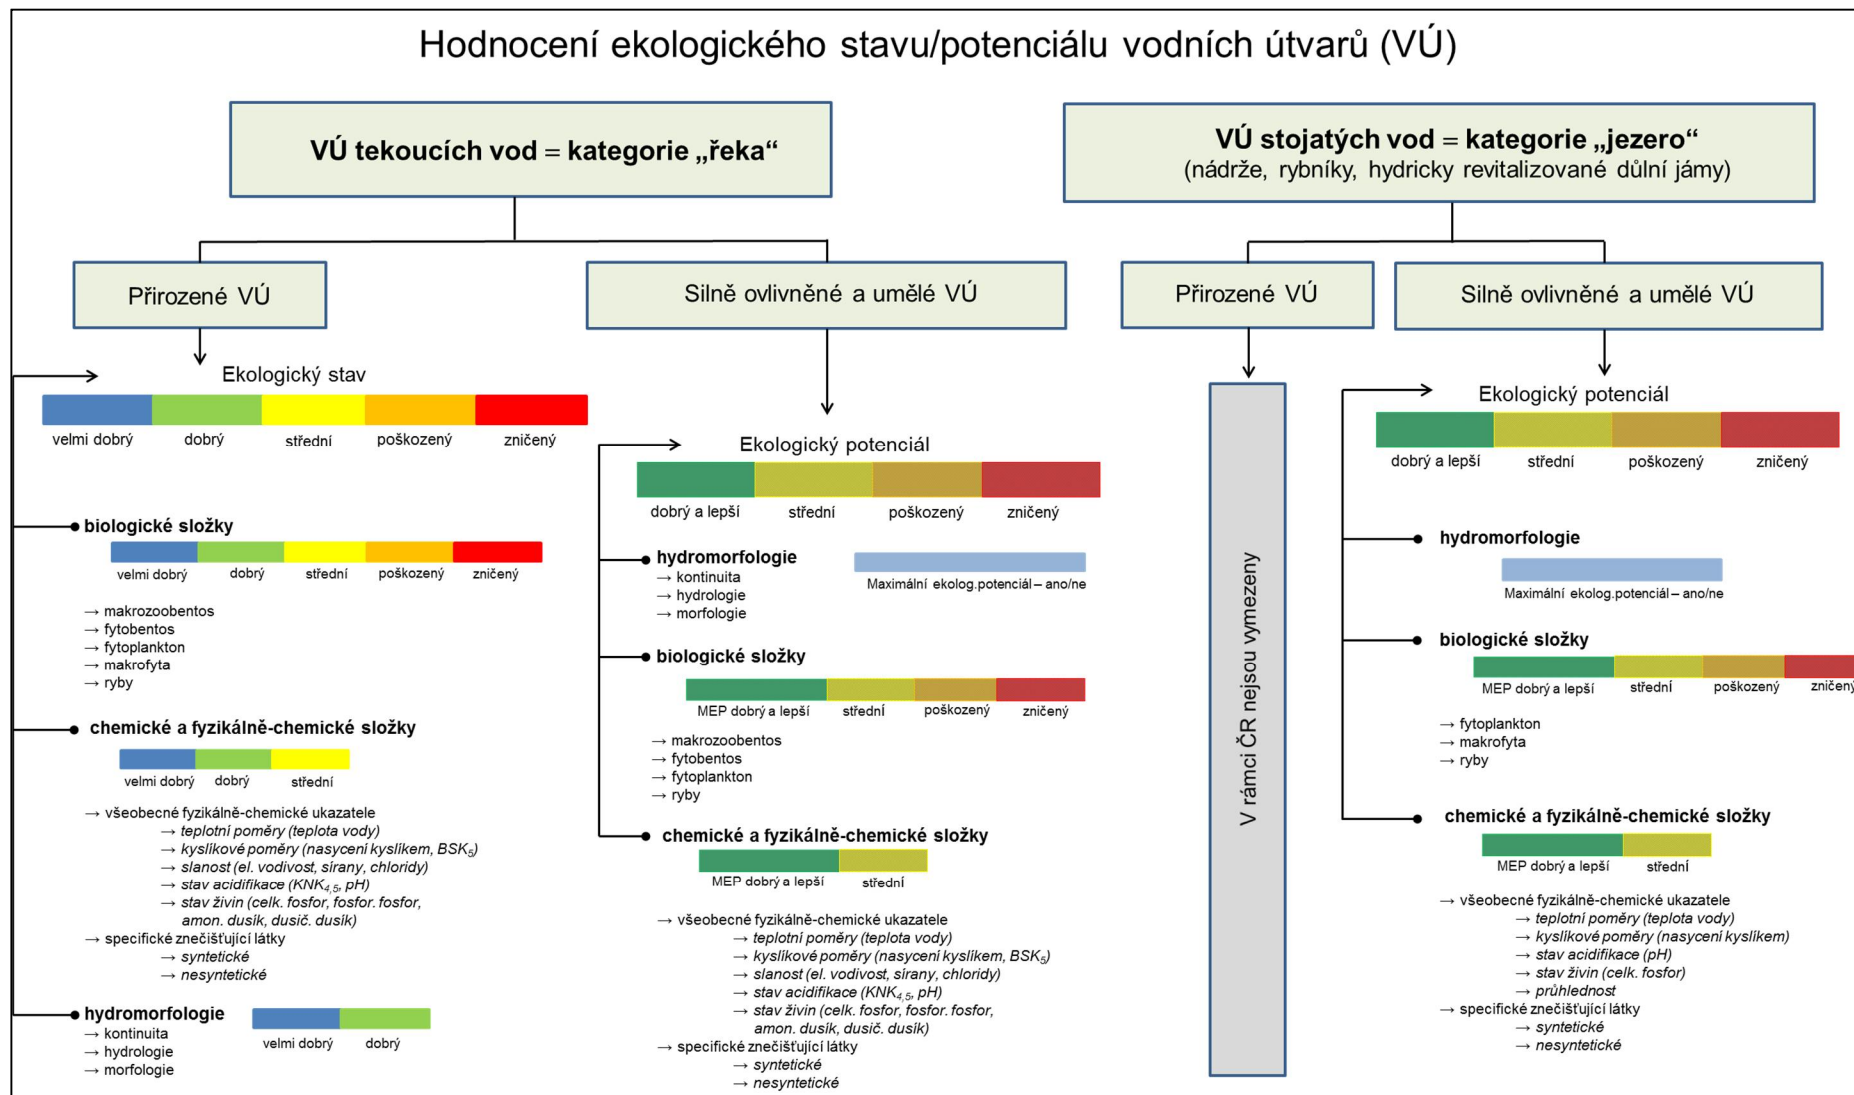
Hodnocení ekologického stavu/potenciálu vodních útvarů (VÚ)

VÚ tekoucích vod = kategorie „řeka“

VÚ stojatých vod = kategorie „jezero“
(nádrže, rybníky, hydricky revitalizované důlní jámy)

Přirozené VÚ

Silně ovlivněné a umělé VÚ

Přirozené VÚ

Silně ovlivněné a umělé VÚ

Ekologický stav
velmi dobrý dobrý střední poškozený zničený

biologické složky
velmi dobrý dobrý střední poškozený zničený
→ makrozoobentos
→ fytobentos
→ fytoplankton
→ makrofyta
→ ryby

chemické a fyzikálně-chemické složky
velmi dobrý dobrý střední
→ všeobecné fyzikálně-chemické ukazatele
→ teplotní poměry (teplota vody)
→ kyslíkové poměry (nasycení kyslíkem, $BSK_5$)
→ slanost (el. vodivost, sírany, chloridy)
→ stav acidifikace ($KNK_{4,5}$, pH)
→ stav živin (celk. fosfor, fosfor. fosfor, amon. dusík, dusič. dusík)
→ specifické znečišťující látky
→ syntetické
→ nesyntetické

hydromorfologie
velmi dobrý dobrý
→ kontinuita
→ hydrologie
→ morfologie

Ekologický potenciál
dobrý a lepší střední poškozený zničený

hydromorfologie
→ kontinuita
→ hydrologie
→ morfologie
Maximální ekolog.potenciál – ano/ne

biologické složky
MEP dobrý a lepší střední poškozený zničený
→ makrozoobentos
→ fytobentos
→ fytoplankton
→ ryby

chemické a fyzikálně-chemické složky
MEP dobrý a lepší střední
→ všeobecné fyzikálně-chemické ukazatele
→ teplotní poměry (teplota vody)
→ kyslíkové poměry (nasycení kyslíkem, $BSK_5$)
→ slanost (el. vodivost, sírany, chloridy)
→ stav acidifikace ($KNK_{4,5}$, pH)
→ stav živin (celk. fosfor, fosfor. fosfor, amon. dusík, dusič. dusík)
→ specifické znečišťující látky
→ syntetické
→ nesyntetické

V rámci ČR nejsou vymezeny

Ekologický potenciál
dobrý a lepší střední poškozený zničený

hydromorfologie
Maximální ekolog.potenciál – ano/ne

biologické složky
MEP dobrý a lepší střední poškozený zničený
→ fytoplankton
→ makrofyta
→ ryby

chemické a fyzikálně-chemické složky
MEP dobrý a lepší střední
→ všeobecné fyzikálně-chemické ukazatele
→ teplotní poměry (teplota vody)
→ kyslíkové poměry (nasycení kyslíkem)
→ stav acidifikace (pH)
→ stav živin (celk. fosfor)
→ průhlednost
→ specifické znečišťující látky
→ syntetické
→ nesyntetické